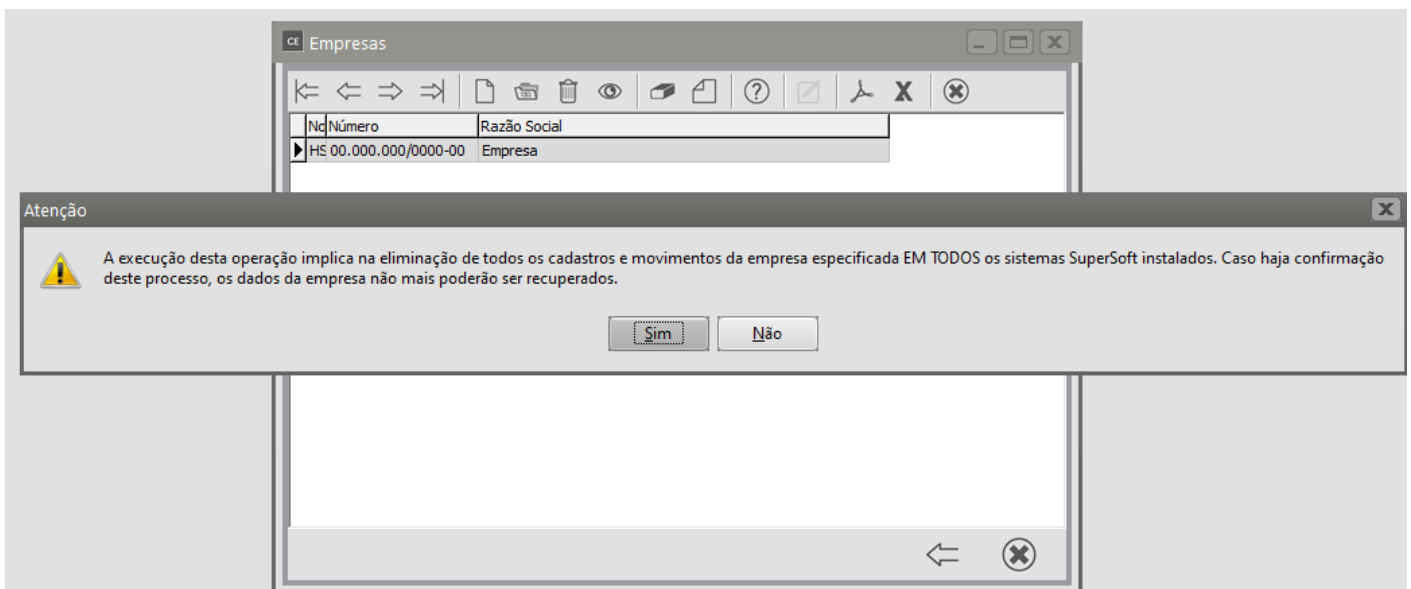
CE Empresas

| No | Número | Razão Social |
|---|---|---|
| HS | 00.000.000/0000-00 | Empresa |

Atenção

A execução desta operação implica na eliminação de todos os cadastros e movimentos da empresa especificada EM TODOS os sistemas SuperSoft instalados. Caso haja confirmação deste processo, os dados da empresa não mais poderão ser recuperados.

Sim Não